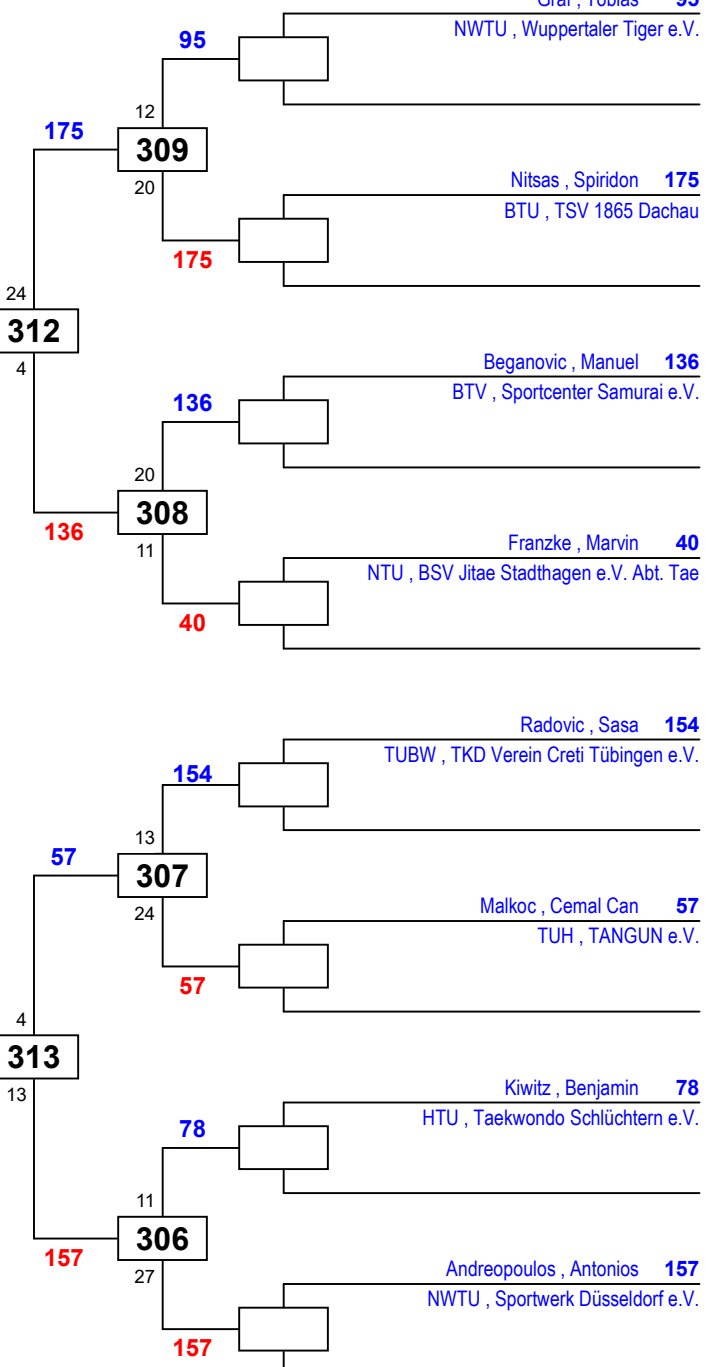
Graf , Tobias 95
NWTU , Wuppertaler Tiger e.V.

95
12
175
309
20
175

Nitsas , Spiridon 175
BTU , TSV 1865 Dachau

24
312
4

Beganovic , Manuel 136
BTV , Sportcenter Samurai e.V.

136
20
308
136
11
40

Franzke , Marvin 40
NTU , BSV Jitae Stadthagen e.V. Abt. Tae

Radovic , Sasa 154
TUBW , TKD Verein Creti Tübingen e.V.

154
13
57
307
24
57

Malkoc , Cemal Can 57
TUH , TANGUN e.V.

4
313
13

Kiwitz , Benjamin 78
HTU , Taekwondo Schlüchtern e.V.

78
11
306
157
27
157

Andreopoulos , Antonios 157
NWTU , Sportwerk Düsseldorf e.V.